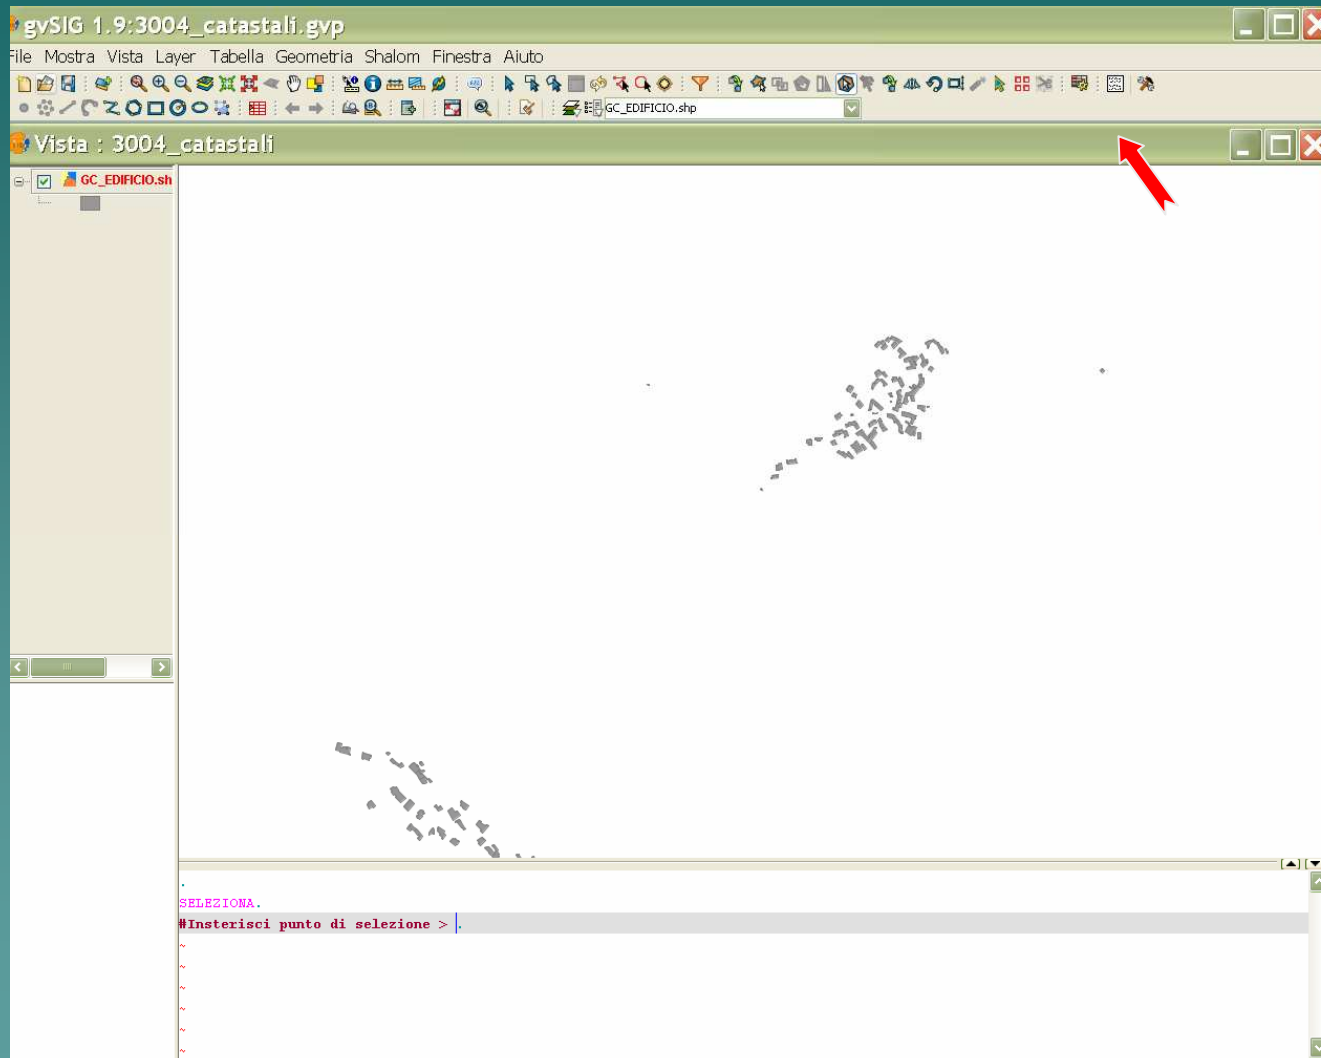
gvSIG 1.9:3004_catastali.gvp

File Mostra Vista Layer Tabella Geometria Shalom Finestra Aiuto

GC_EDIFICIO.shp

Vista : 3004_catastali

GC_EDIFICIO.sh

.
SELEZIONA.
#Insterisci punto di selezione > .
~
~
~
~
~
~